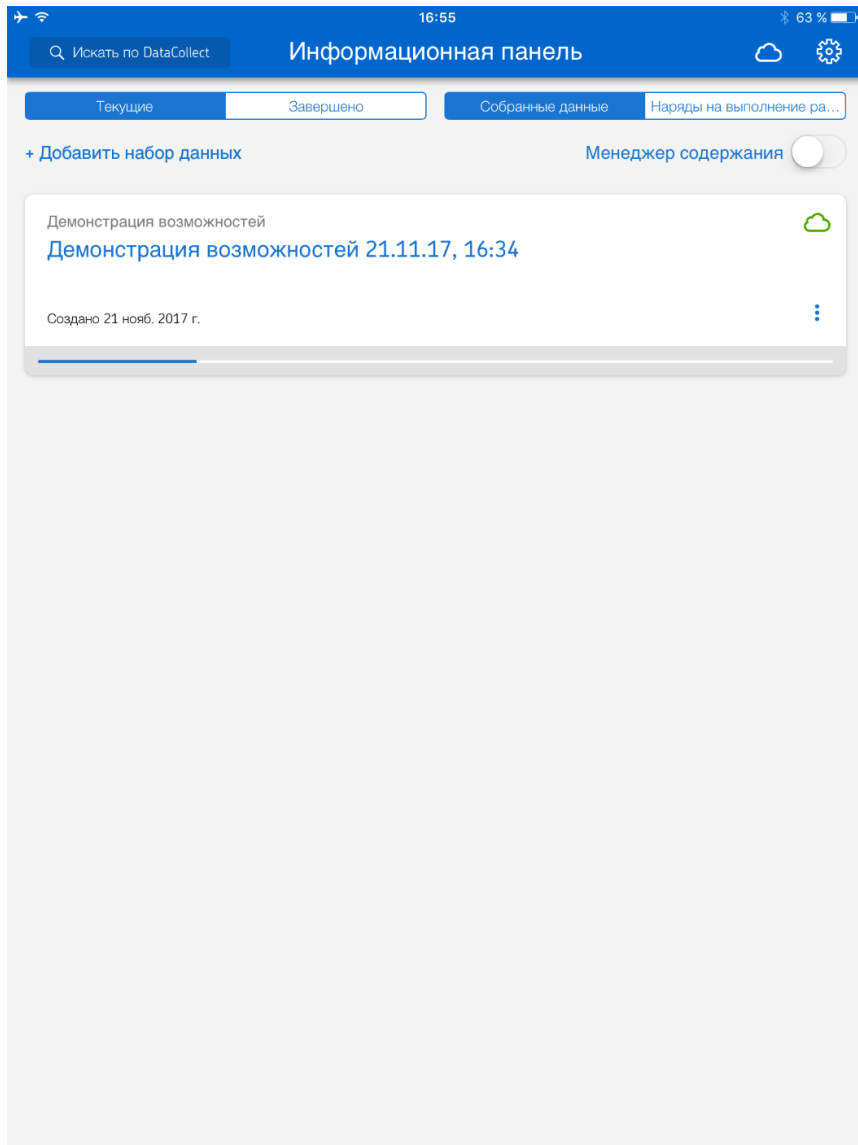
16:55

63 %

Искать по DataCollect

Информационная панель

Текущие

Завершено

Собранные данные

Наряды на выполнение ра...

+ Добавить набор данных

Менеджер содержания

Демонстрация возможностей

Демонстрация возможностей 21.11.17, 16:34

Создано 21 нояб. 2017 г.